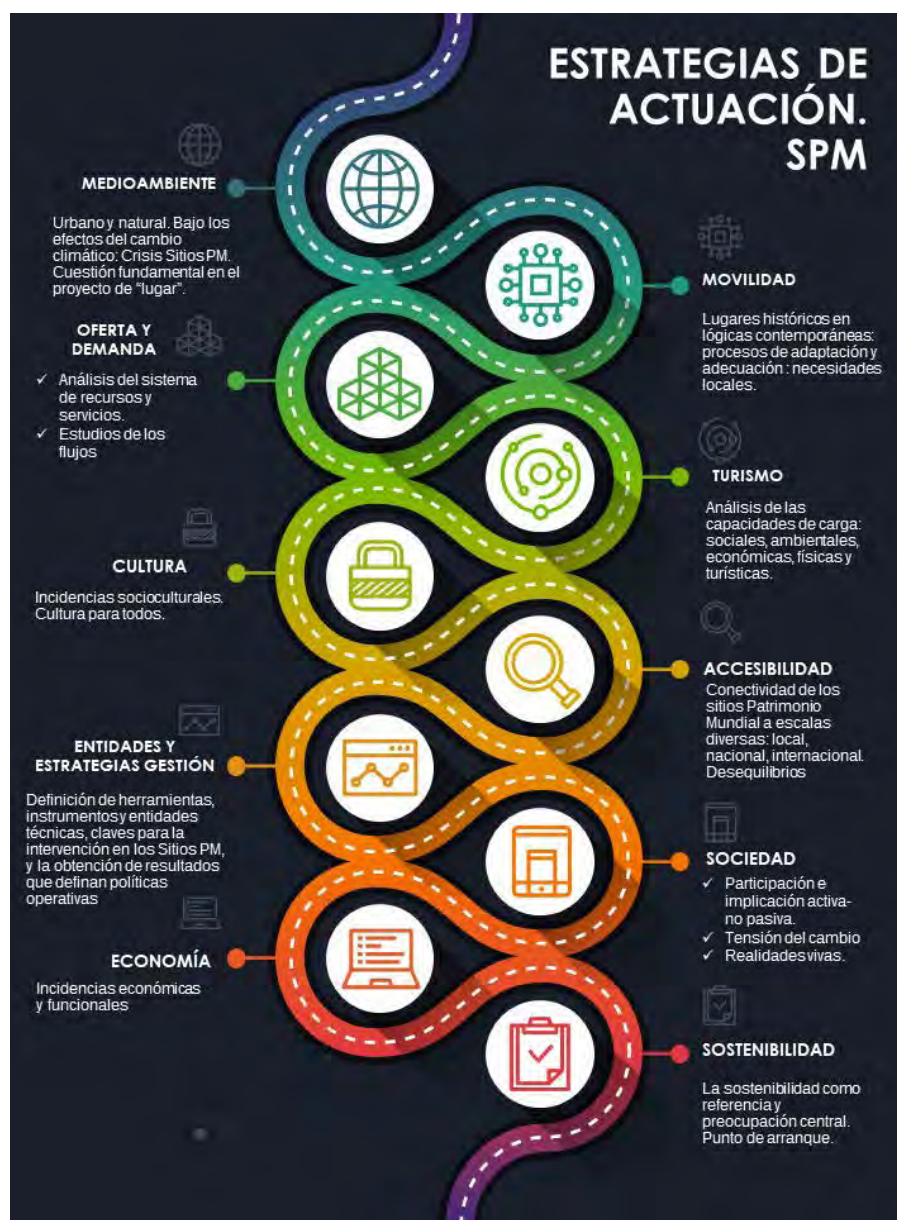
ESTRATEGIAS DE ACTUACIÓN. SPM

MEDIOAMBIENTE

Urbano y natural. Bajo los efectos del cambio climático: Crisis Sitios PM. Cuestión fundamental en el proyecto de "lugar".

MOVILIDAD

Lugares históricos en lógicas contemporáneas: procesos de adaptación y adecuación : necesidades locales.

OFERTA Y DEMANDA

✓ Análisis del sistema de recursos y servicios.
✓ Estudios de los flujos

TURISMO

Análisis de las capacidades de carga: sociales, ambientales, económicas, físicas y turísticas.

CULTURA

Incidencias socioculturales. Cultura para todos.

ACCESIBILIDAD

Conectividad de los sitios Patrimonio Mundial a escalas diversas: local, nacional, internacional. Desequilibrios

ENTIDADES Y ESTRATEGIAS GESTIÓN

Definición de herramientas, instrumentos y entidades técnicas, claves para la intervención en los Sitios PM, y la obtención de resultados que definan políticas operativas

SOCIEDAD

✓ Participación e implicación activa-no pasiva.
✓ Tensión del cambio
✓ Realidades vivas.

ECONOMÍA

Incidencias económicas y funcionales

SOSTENIBILIDAD

La sostenibilidad como referencia y preocupación central. Punto de arranque.